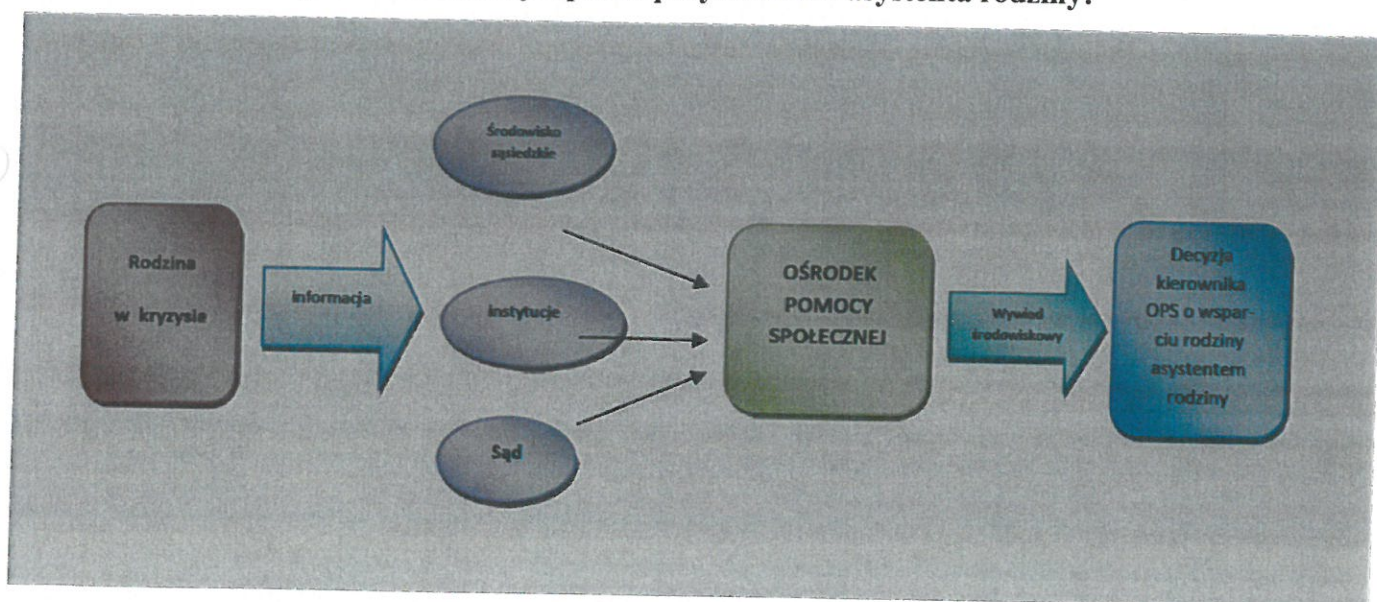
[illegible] asystenta rodziny:

Rodzina w kryzysie

informacja

Środowisko sąsiedzkie

instytucje

Sąd

OŚRODEK POMOCY SPOŁECZNEJ

Wywiad środowiskowy

Decyzja kierownika OPS o wsparciu rodziny asystentem rodziny